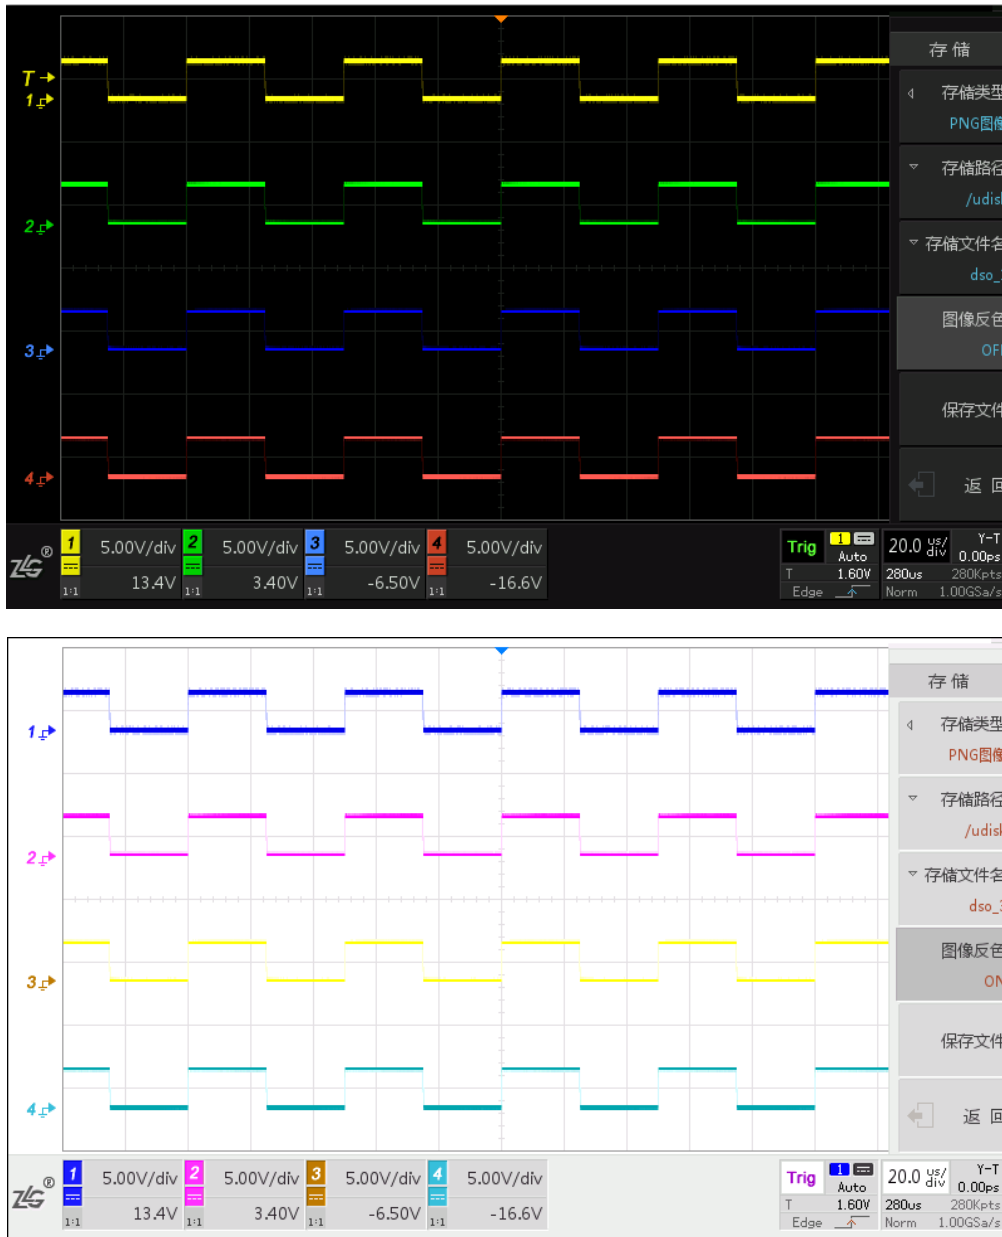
存 储

存储类型
PNG图像

存储路径
/udisk

存储文件名
dso_

图像反色
OFF

保存文件

返 回

T
1
2
3
4

ZLG®

1 5.00V/div 13.4V 1:1
2 5.00V/div 3.40V 1:1
3 5.00V/div -6.50V 1:1
4 5.00V/div -16.6V 1:1

Trig 1 Auto
T 1.60V
Edge

20.0 us/div
280us
Norm

Y-T
0.00ps
280Kpts
1.00GSa/s

存 储

存储类型
PNG图像

存储路径
/udisk

存储文件名
dso_

图像反色
ON

保存文件

返 回

1
2
3
4

ZLG®

1 5.00V/div 13.4V 1:1
2 5.00V/div 3.40V 1:1
3 5.00V/div -6.50V 1:1
4 5.00V/div -16.6V 1:1

Trig 1 Auto
T 1.60V
Edge

20.0 us/div
280us
Norm

Y-T
0.00ps
280Kpts
1.00GSa/s